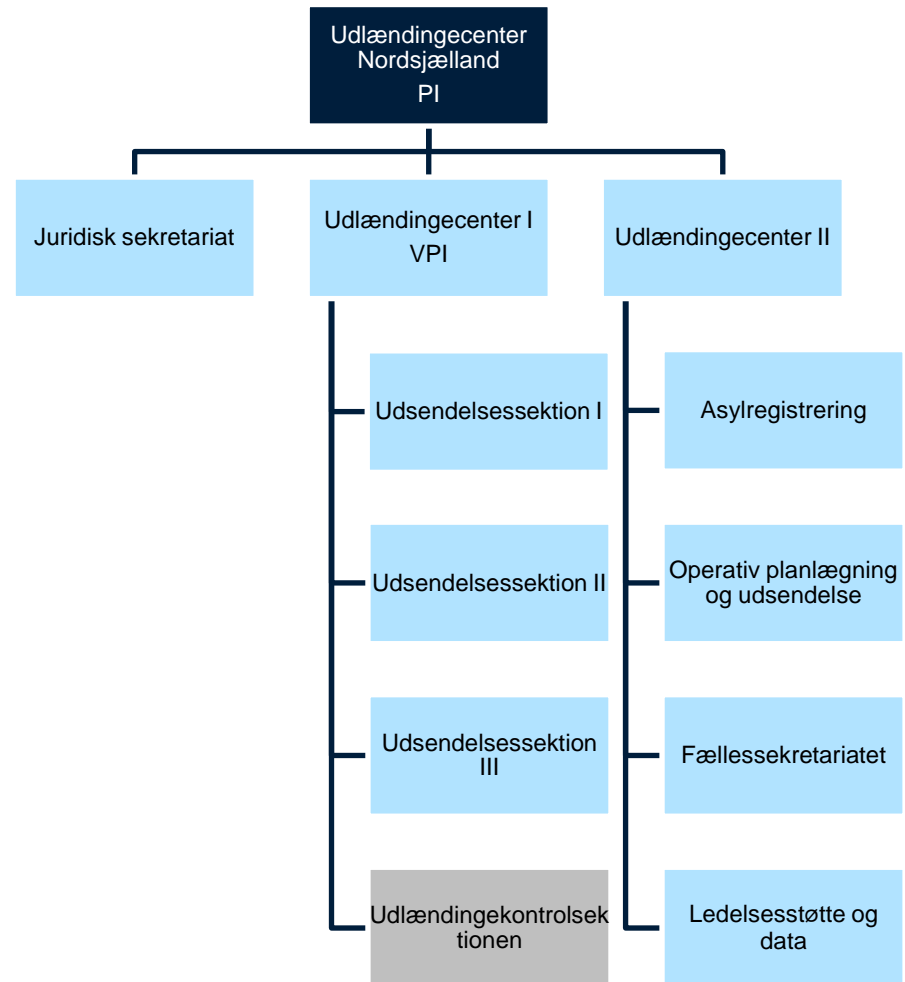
Udlændingecenter Nordsjælland
PI

Juridisk sekretariat

Udlændingecenter I
VPI

Udlændingecenter II

Udsendelsessektion I

Udsendelsessektion II

Udsendelsessektion III

Udlændingekontrolsektionen

Asylregistrering

Operativ planlægning og udsendelse

Fællessekretariatet

Ledelsesstøtte og data